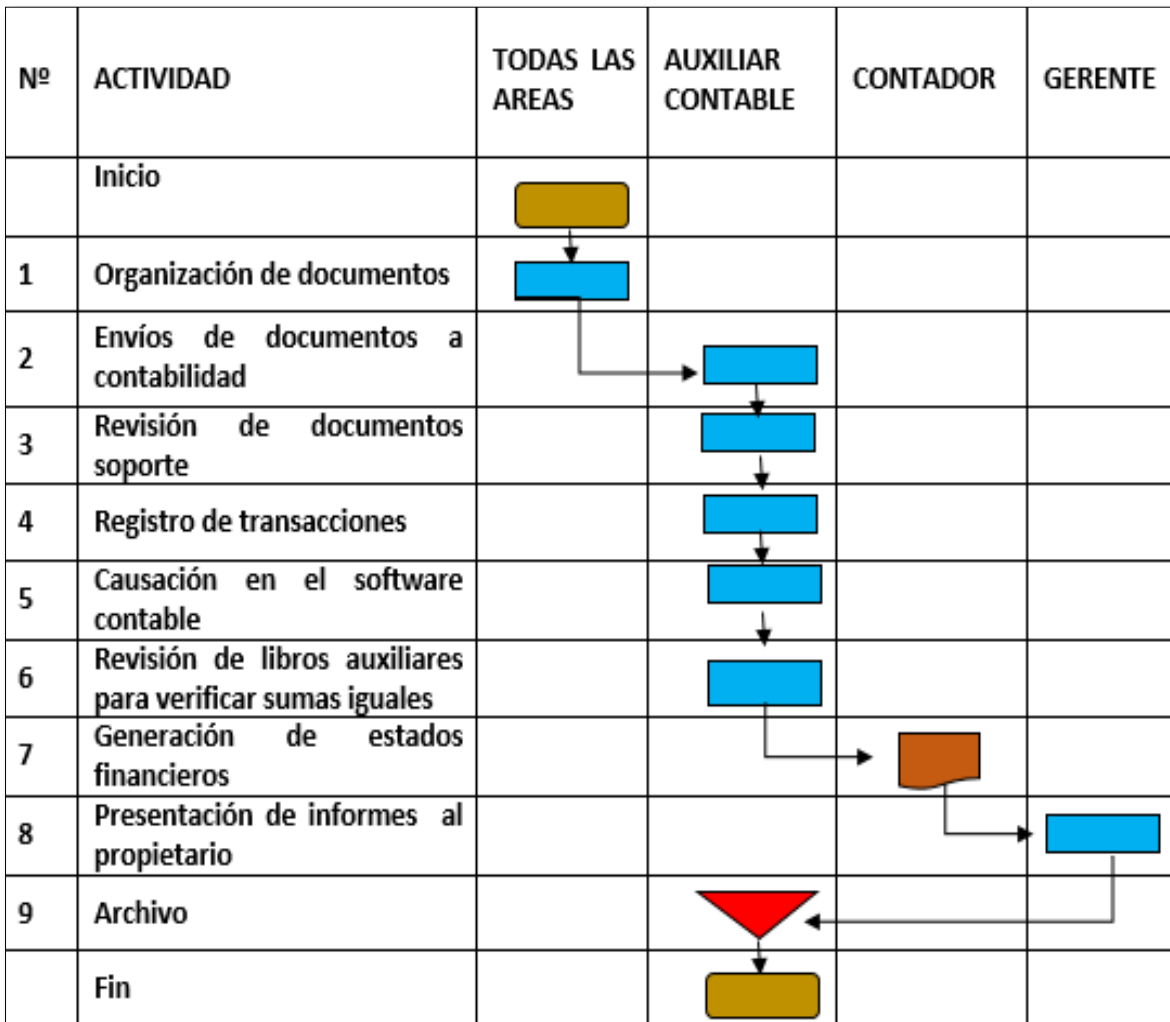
| Nº | ACTIVIDAD | TODAS LAS AREAS | AUXILIAR CONTABLE | CONTADOR | GERENTE |
|---|---|---|---|---|---|
| | Inicio | | | | |
| 1 | Organización de documentos | | | | |
| 2 | Envíos de documentos a contabilidad | | | | |
| 3 | Revisión de documentos soporte | | | | |
| 4 | Registro de transacciones | | | | |
| 5 | Causación en el software contable | | | | |
| 6 | Revisión de libros auxiliares para verificar sumas iguales | | | | |
| 7 | Generación de estados financieros | | | | |
| 8 | Presentación de informes al propietario | | | | |
| 9 | Archivo | | | | |
| | Fin | | | | |